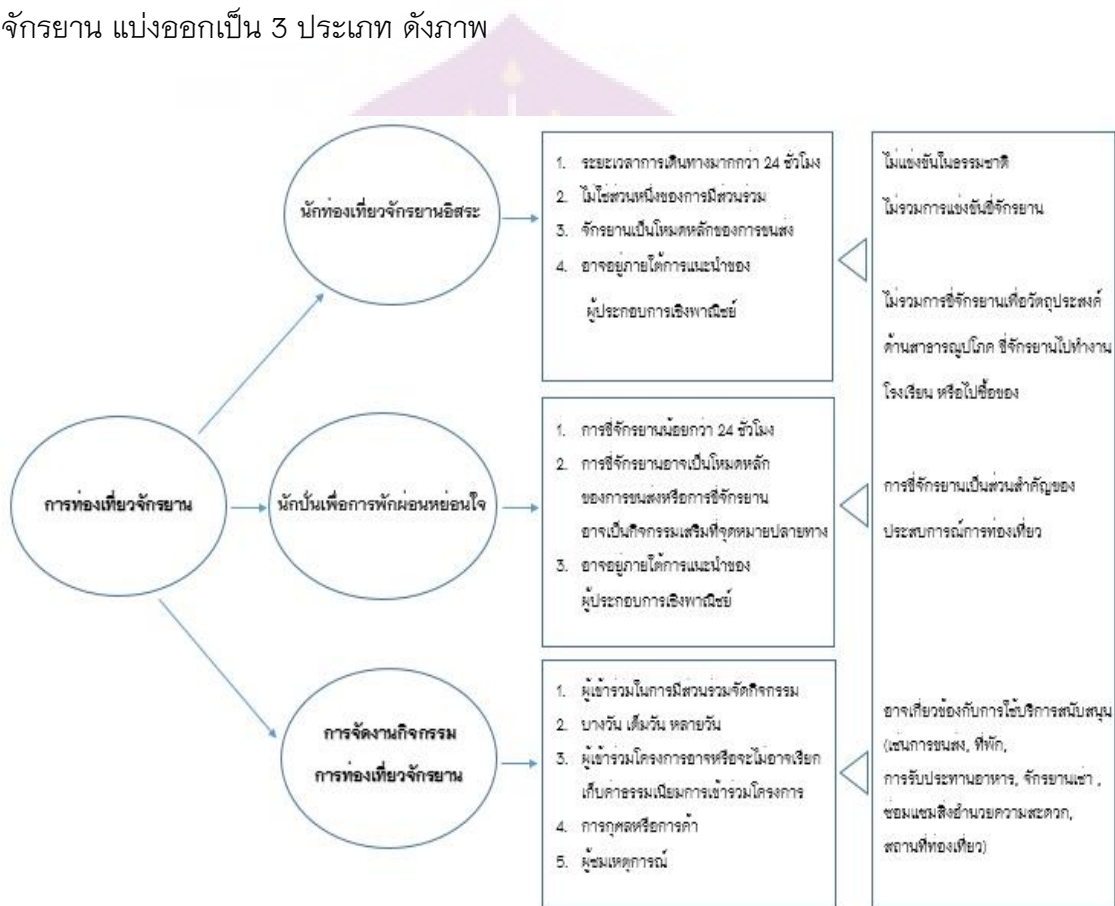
จักรยาน แบ่งออกเป็น 3 ประเภท ดังภาพ

การท่องเที่ยวจักรยาน

นักท่องเที่ยวจักรยานอิสระ

นักปั่นเพื่อการพักผ่อนหย่อนใจ

การจัดงานกิจกรรม การท่องเที่ยวจักรยาน

1. ระยะเวลาการเดินทางมากกว่า 24 ชั่วโมง
2. ไม่ใช่ส่วนหนึ่งของการมีส่วนร่วม
3. จักรยานเป็นโหมดหลักของการขนส่ง
4. อาจอยู่ภายใต้การแนะนำของ ผู้ประกอบการเชิงพาณิชย์

1. การขี่จักรยานน้อยกว่า 24 ชั่วโมง
2. การขี่จักรยานอาจเป็นโหมดหลัก ของการขนส่งหรือการขี่จักรยาน อาจเป็นกิจกรรมเสริมที่จุดหมายปลายทาง
3. อาจอยู่ภายใต้การแนะนำของ ผู้ประกอบการเชิงพาณิชย์

1. ผู้เข้าร่วมในการมีส่วนร่วมจัดกิจกรรม
2. บางวัน เต็มวัน หลายวัน
3. ผู้เข้าร่วมโครงการอาจหรือจะไม่อาจเรียกเก็บค่าธรรมเนียมการเข้าร่วมโครงการ
4. การกุศลหรือการค้า
5. ผู้ชมเหตุการณ์

ไม่แข่งขันในธรรมชาติ

ไม่รวมการแข่งขันขี่จักรยาน

ไม่รวมการขี่จักรยานเพื่อวัตถุประสงค์ด้านสาธารณูปโภค ขี่จักรยานไปทำงาน โรงเรียน หรือไปซื้อของ

การขี่จักรยานเป็นส่วนสำคัญของประสบการณ์การท่องเที่ยว

อาจเกี่ยวข้องกับการใช้บริการสนับสนุน (เช่นการขนส่ง, ที่พัก, การรับประทานอาหาร, จักรยานเช่า , ซ่อมแซมสิ่งอำนวยความสะดวก, สถานที่ท่องเที่ยว)